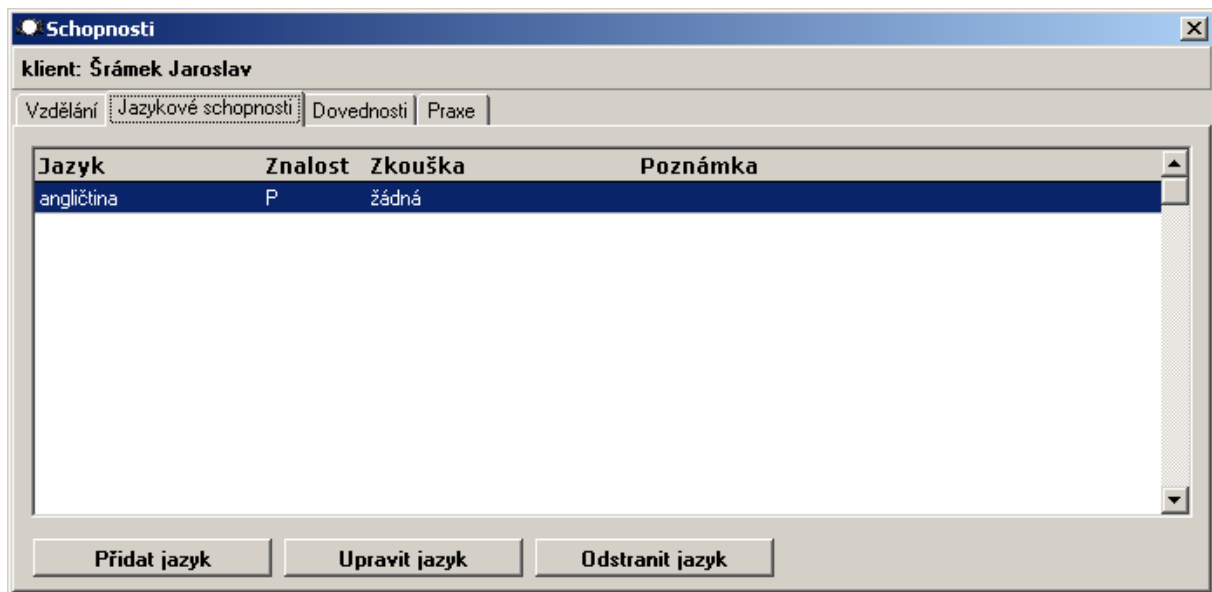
Schopnosti

klient: Šrámek Jaroslav

Vzdělání | Jazykové schopnosti | Dovednosti | Praxe

| Jazyk | Znalost | Zkouška | Poznámka |
|---|---|---|---|
| angličtina | P | žádná | |

Přidat jazyk | Upravit jazyk | Odstranit jazyk